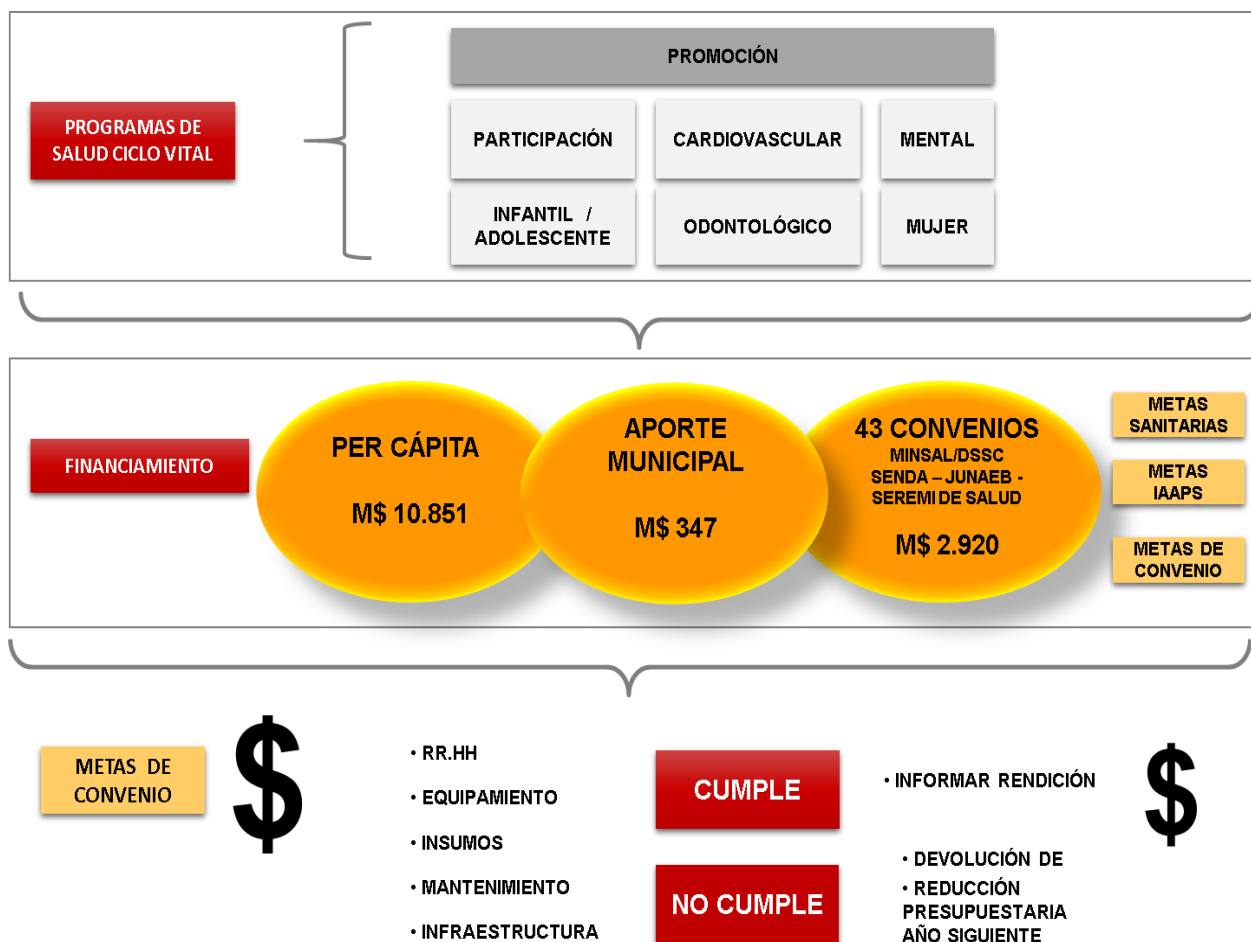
PROGRAMAS DE SALUD CICLO VITAL

PROMOCIÓN

PARTICIPACIÓN

CARDIOVASCULAR

MENTAL

INFANTIL / ADOLESCENTE

ODONTOLÓGICO

MUJER

FINANCIAMIENTO

PER CÁPITA

M$ 10.851

APORTE MUNICIPAL

M$ 347

43 CONVENIOS

MINSAL/DSSC SENDA – JUNAEB - SEREMI DE SALUD

M$ 2.920

METAS SANITARIAS

METAS IAAPS

METAS DE CONVENIO

METAS DE CONVENIO

$

• RR.HH
• EQUIPAMIENTO
• INSUMOS
• MANTENIMIENTO
• INFRAESTRUCTURA

CUMPLE

• INFORMAR RENDICIÓN

$

NO CUMPLE

• DEVOLUCIÓN DE
• REDUCCIÓN PRESUPUESTARIA AÑO SIGUIENTE